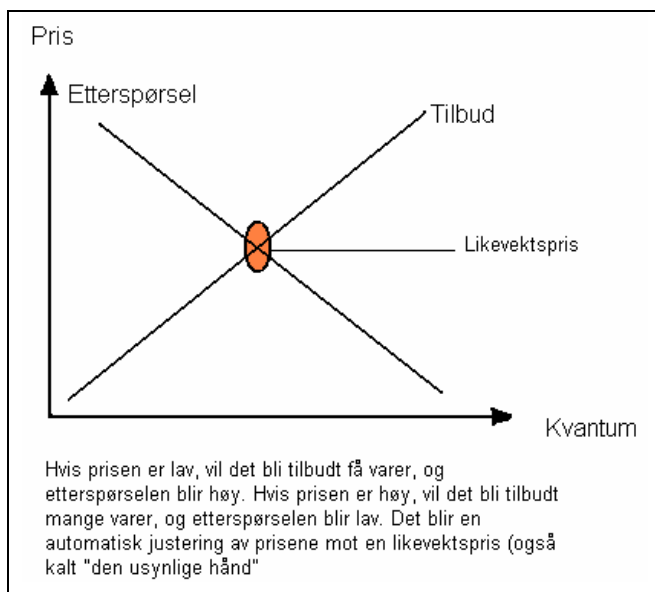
Pris

Etterspørsel

Tilbud

Likevektspris

Kvantum

Hvis prisen er lav, vil det bli tilbudt få varer, og etterspørselen blir høy. Hvis prisen er høy, vil det bli tilbudt mange varer, og etterspørselen blir lav. Det blir en automatisk justering av prisene mot en likevektspris (også kalt "den usynlige hånd"